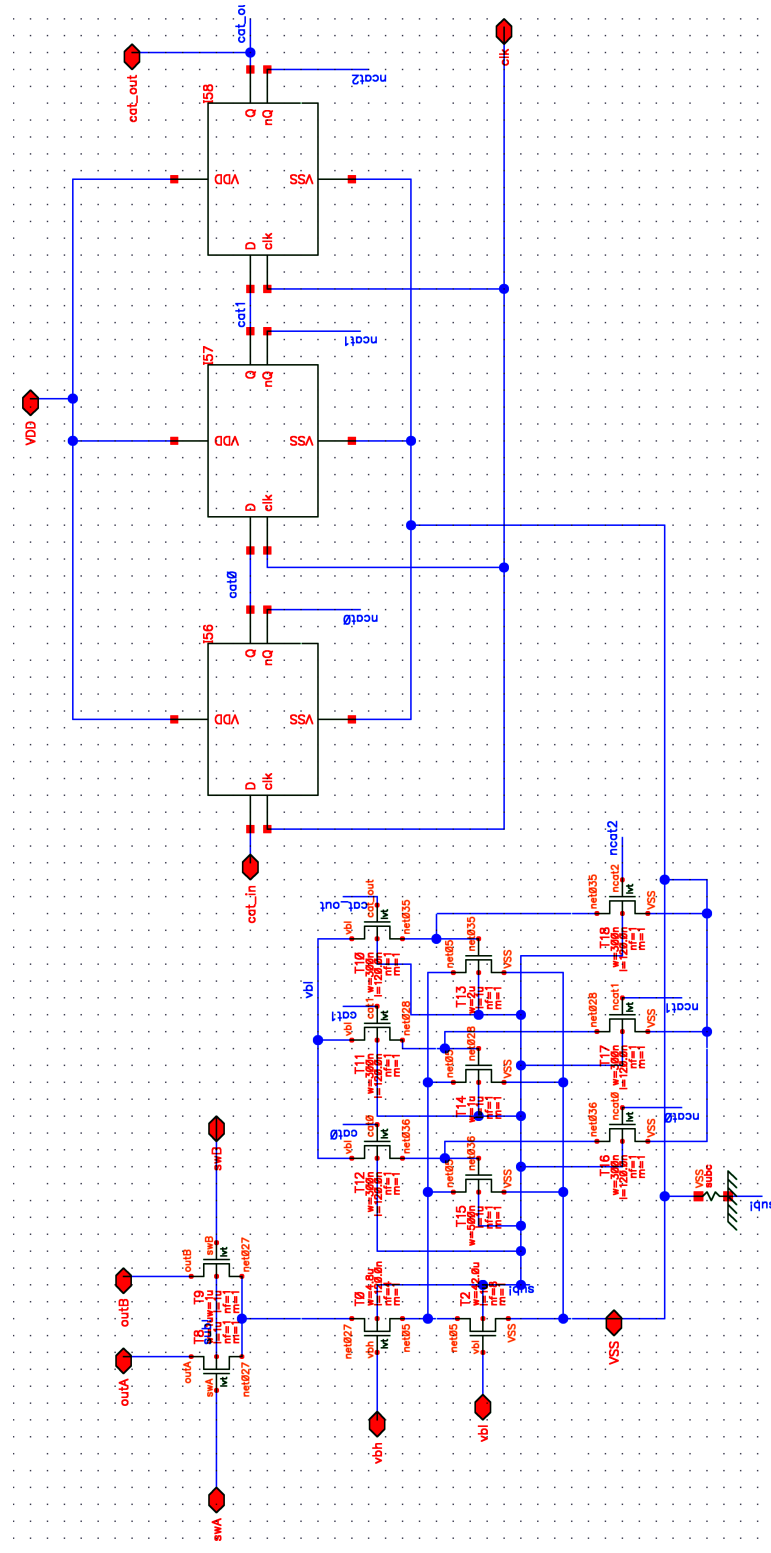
cat_out
cat_out
ncat2
clk
I58
Q
nQ
VDD
VSS
D
clk
cat1
ncat1
VDD
I57
Q
nQ
VDD
VSS
D
clk
cat0
ncat0
I56
Q
nQ
VDD
VSS
D
clk
cat_in
cat_out
cat_out
net035
T10
w=300n
l=120n
nf=1
m=1
vbl
net05
net035
T13
w=2u
l=1u
nf=1
m=1
VSS
cat1
cat1
vbl
net028
T11
w=300n
l=120n
nf=1
m=1
net05
net028
T14
w=1u
l=1u
nf=1
m=1
VSS
cat0
cat0
vbl
net036
T12
w=300n
l=120n
nf=1
m=1
net05
net036
T15
w=500n
l=1u
nf=1
m=1
VSS
ncat2
net035
ncat2
T18
w=300n
l=120n
nf=1
m=1
VSS
net028
ncat1
T17
w=300n
l=120n
nf=1
m=1
VSS
ncat1
net036
ncat0
T16
w=300n
l=120n
nf=1
m=1
VSS
ncat0
VSS
subc
subl
swB
outB
swB
net027
T9
w=1u
l=1u
nf=1
m=1
subl
outB
outA
outA
swA
net027
T8
w=1u
l=1u
nf=1
m=1
T0
w=6.8u
l=120n
nf=1
m=1
net027
vbh
net05
T2
w=42.0u
l=1u
nf=8
m=1
net05
vbl
VSS
subl
VSS
vbh
vbl
swA